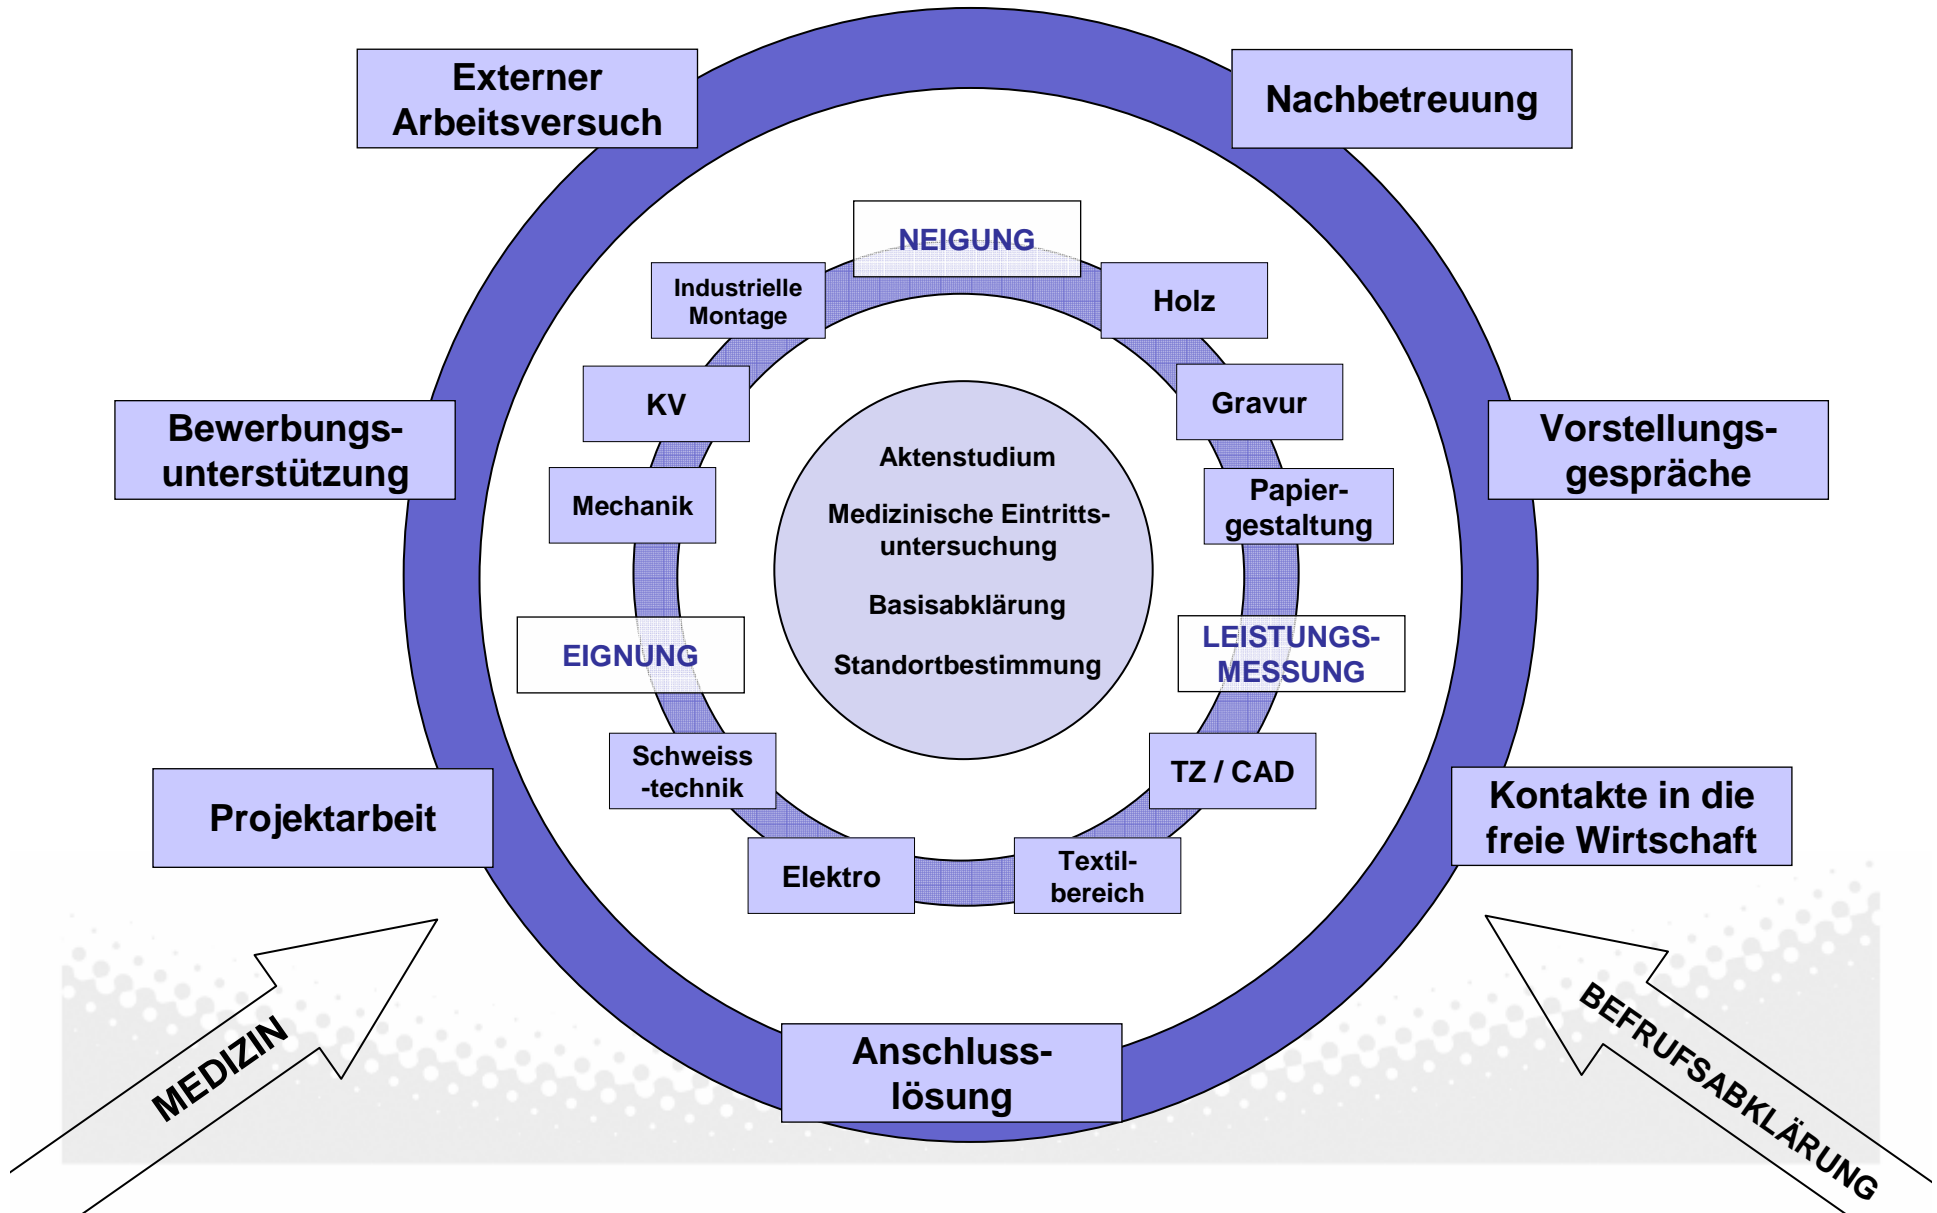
Externer Arbeitsversuch

Nachbetreuung

NEIGUNG

Industrielle Montage

Holz

KV

Gravur

Bewerbungs-unterstützung

Vorstellungs-gespräche

Aktenstudium

Medizinische Eintritts-untersuchung

Basisabklärung

Standortbestimmung

Mechanik

Papier-gestaltung

EIGNUNG

LEISTUNGS-MESSUNG

Schweiss -technik

TZ / CAD

Projektarbeit

Kontakte in die freie Wirtschaft

Elektro

Textil-bereich

MEDIZIN

Anschluss-lösung

BEFRUFSABKLÄRUNG